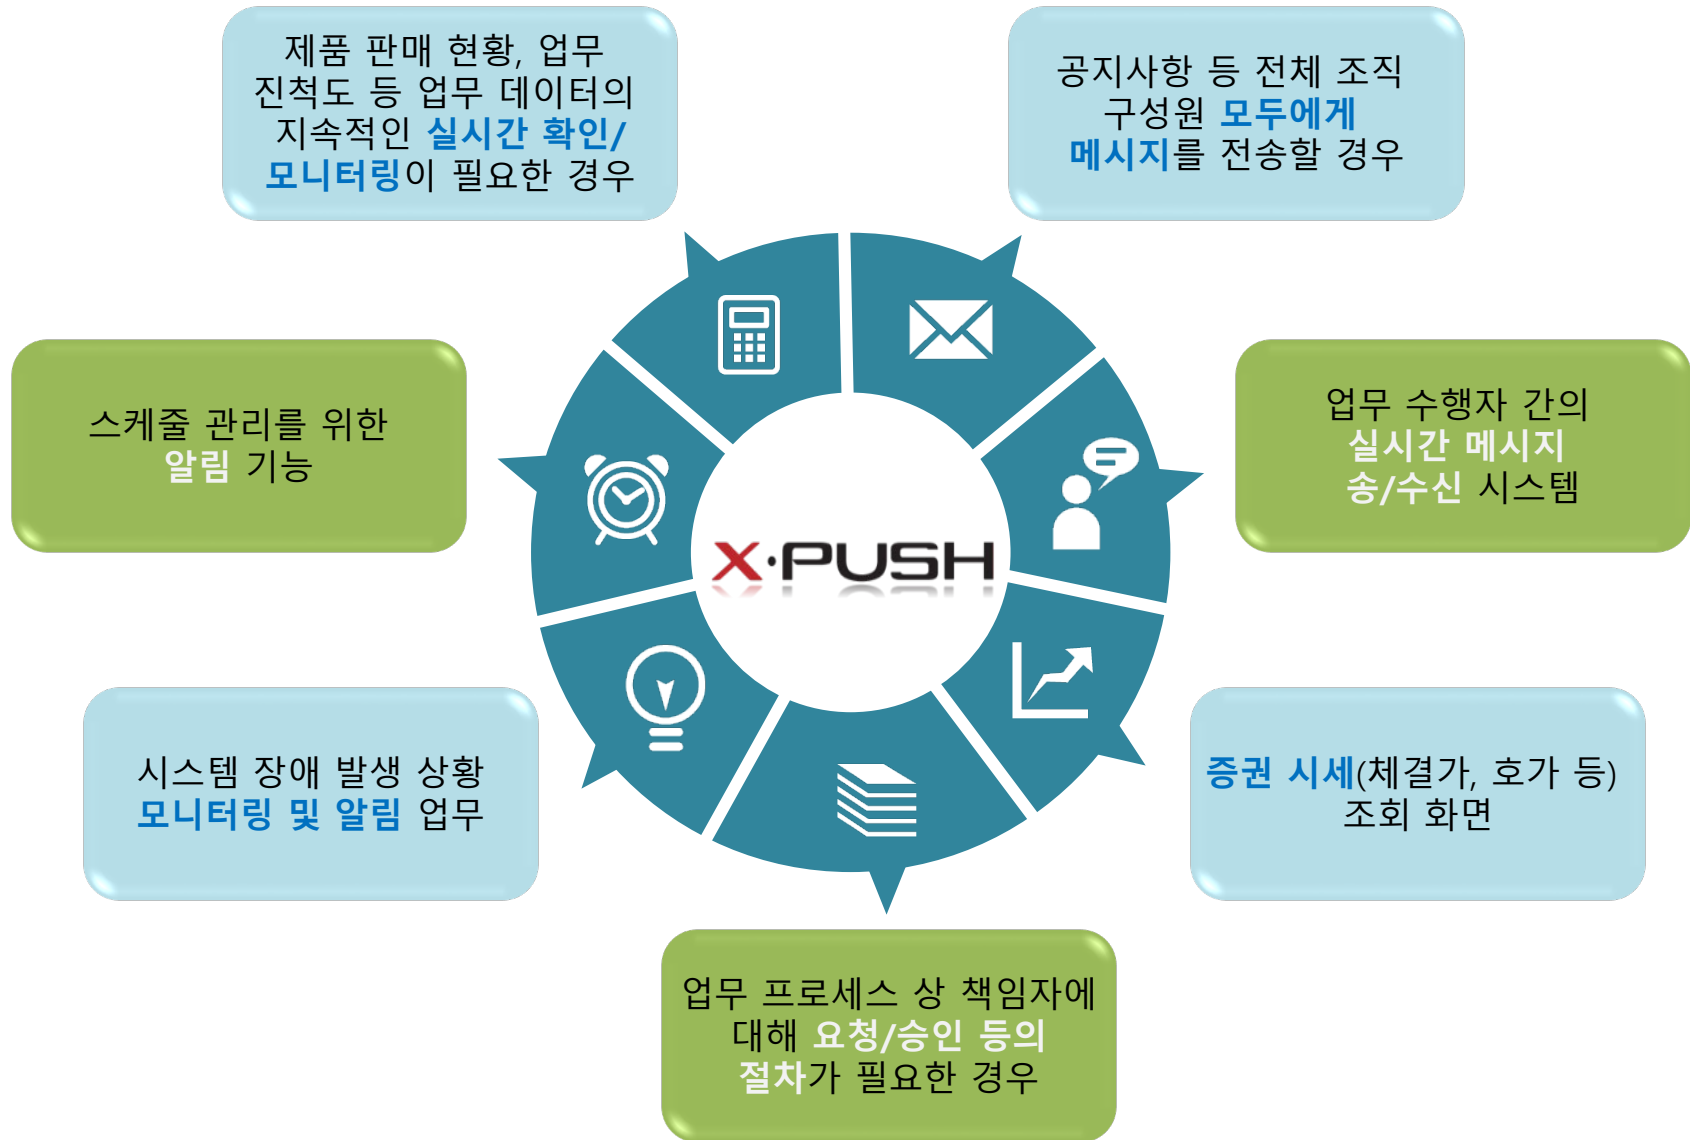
제품 판매 현황, 업무 진척도 등 업무 데이터의 지속적인 실시간 확인/모니터링이 필요한 경우

공지사항 등 전체 조직 구성원 모두에게 메시지를 전송할 경우

스케줄 관리를 위한 알림 기능

업무 수행자 간의 실시간 메시지 송/수신 시스템

X·PUSH

시스템 장애 발생 상황 모니터링 및 알림 업무

증권 시세(체결가, 호가 등) 조회 화면

업무 프로세스 상 책임자에게 대해 요청/승인 등의 절차가 필요한 경우